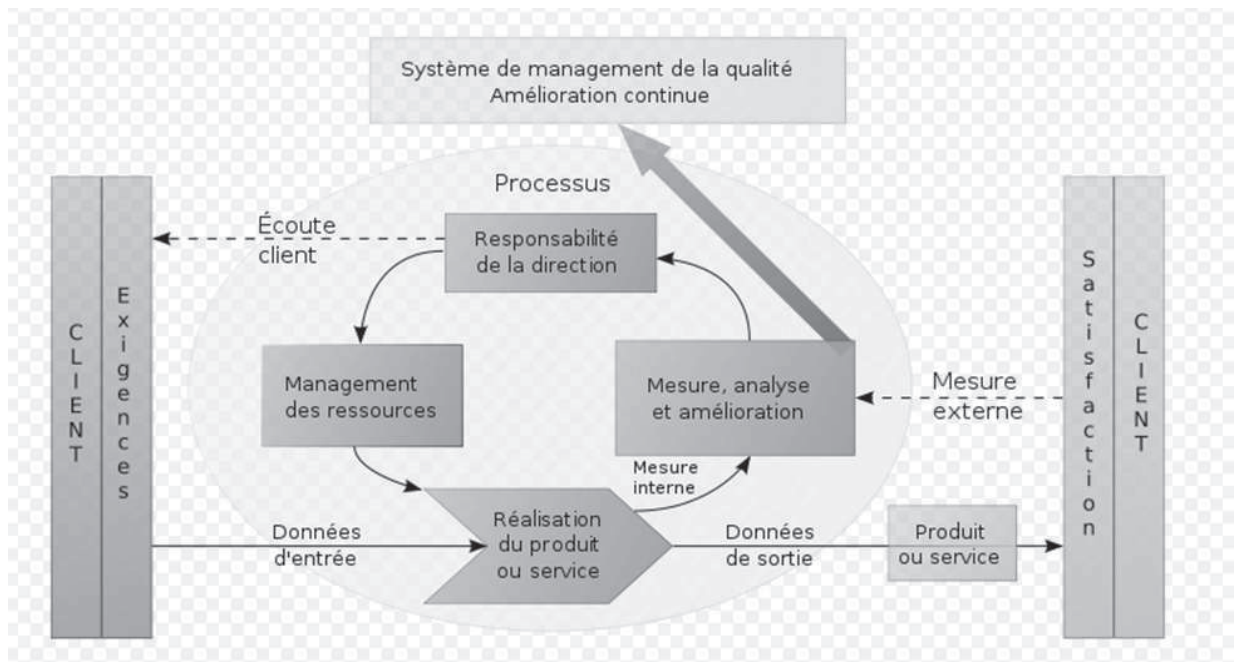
Système de management de la qualité
Amélioration continue

Processus

Écoute client

Responsabilité de la direction

CLIENT

Exigences

Management des ressources

Mesure, analyse et amélioration

Mesure externe

Satisfaction

CLIENT

Mesure interne

Données d'entrée

Réalisation du produit ou service

Données de sortie

Produit ou service